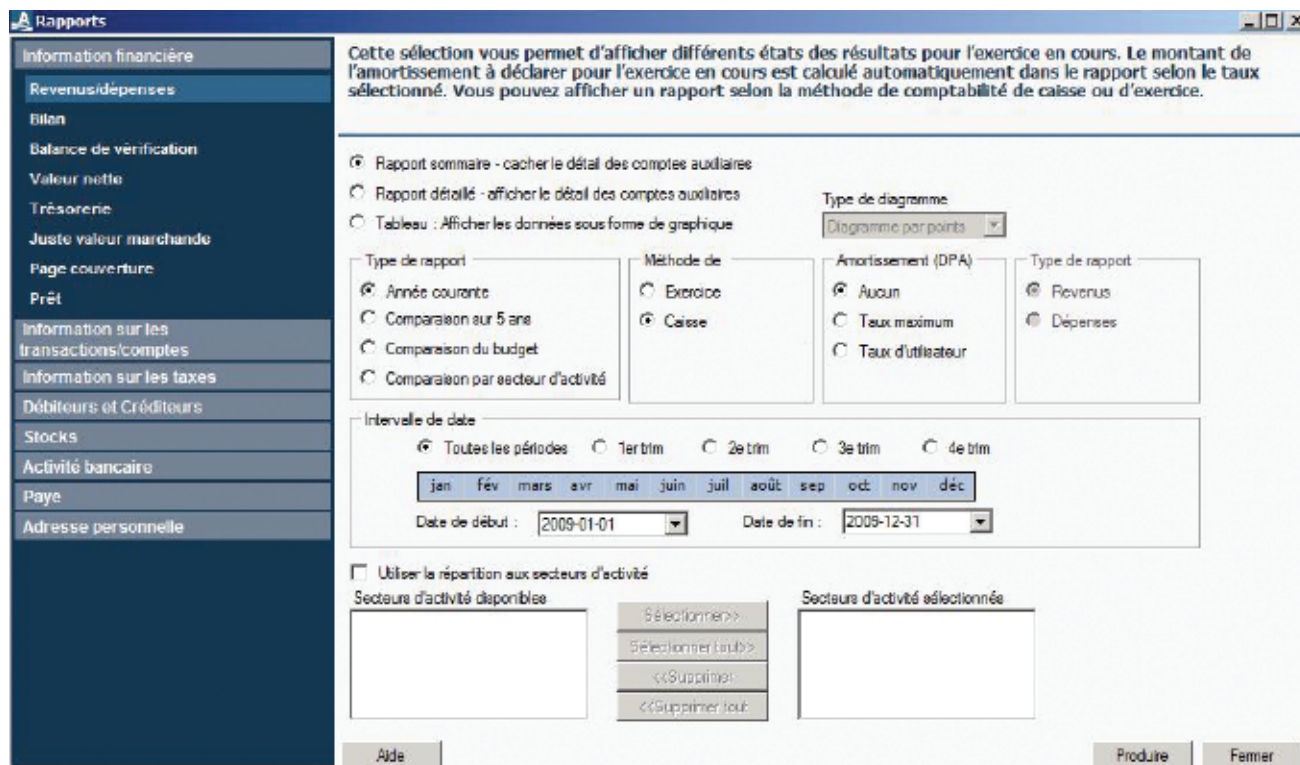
Rapports

Information financière
Revenus/dépenses
Bilan
Balance de vérification
Valeur nette
Trésorerie
Juste valeur marchande
Page couverture
Prêt
Information sur les transactions/comptes
Information sur les taxes
Débiteurs et Créditeurs
Stocks
Activité bancaire
Paye
Adresse personnelle

Cette sélection vous permet d'afficher différents états des résultats pour l'exercice en cours. Le montant de l'amortissement à déclarer pour l'exercice en cours est calculé automatiquement dans le rapport selon le taux sélectionné. Vous pouvez afficher un rapport selon la méthode de comptabilité de caisse ou d'exercice.

Rapport sommaire - cacher le détail des comptes auxiliaires
Rapport détaillé - afficher le détail des comptes auxiliaires
Tableau : Afficher les données sous forme de graphique

Type de diagramme
Diagramme par points

Type de rapport
Année courante
Comparaison sur 5 ans
Comparaison du budget
Comparaison par secteur d'activité

Méthode de
Exercice
Caisse

Amortissement (DPA)
Aucun
Taux maximum
Taux d'utilisateur

Type de rapport
Revenus
Dépenses

Intervalle de date
Toutes les périodes
1er trim
2e trim
3e trim
4e trim

| jan | fév | mars | avr | mai | juin | juil | août | sep | oct | nov | déc |
|---|---|---|---|---|---|---|---|---|---|---|---|

Date de début : 2009-01-01
Date de fin : 2009-12-31

Utiliser la répartition aux secteurs d'activité
Secteurs d'activité disponibles
Sélectionner>>
Sélectionner tout>>
<<Supprimer
<<Supprimer tout
Secteurs d'activité sélectionnés

Aide
Produire
Fermer